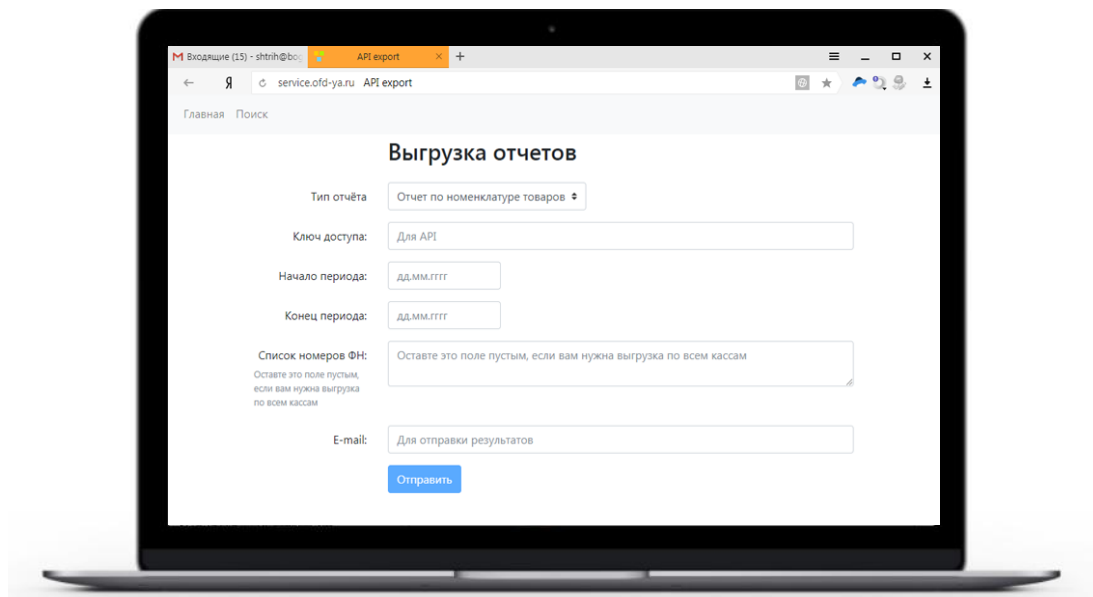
M Входящие (15) - shtrih@bo
API export
+
Я
service.ofd-ya.ru API export

Главная Поиск

Выгрузка отчетов

Тип отчёта
Отчет по номенклатуре товаров

Ключ доступа:
Для API

Начало периода:
дд.мм.гггг

Конец периода:
дд.мм.гггг

Список номеров ФН:
Оставте это поле пустым, если вам нужна выгрузка по всем кассам
Оставте это поле пустым, если вам нужна выгрузка по всем кассам

E-mail:
Для отправки результатов

Отправить